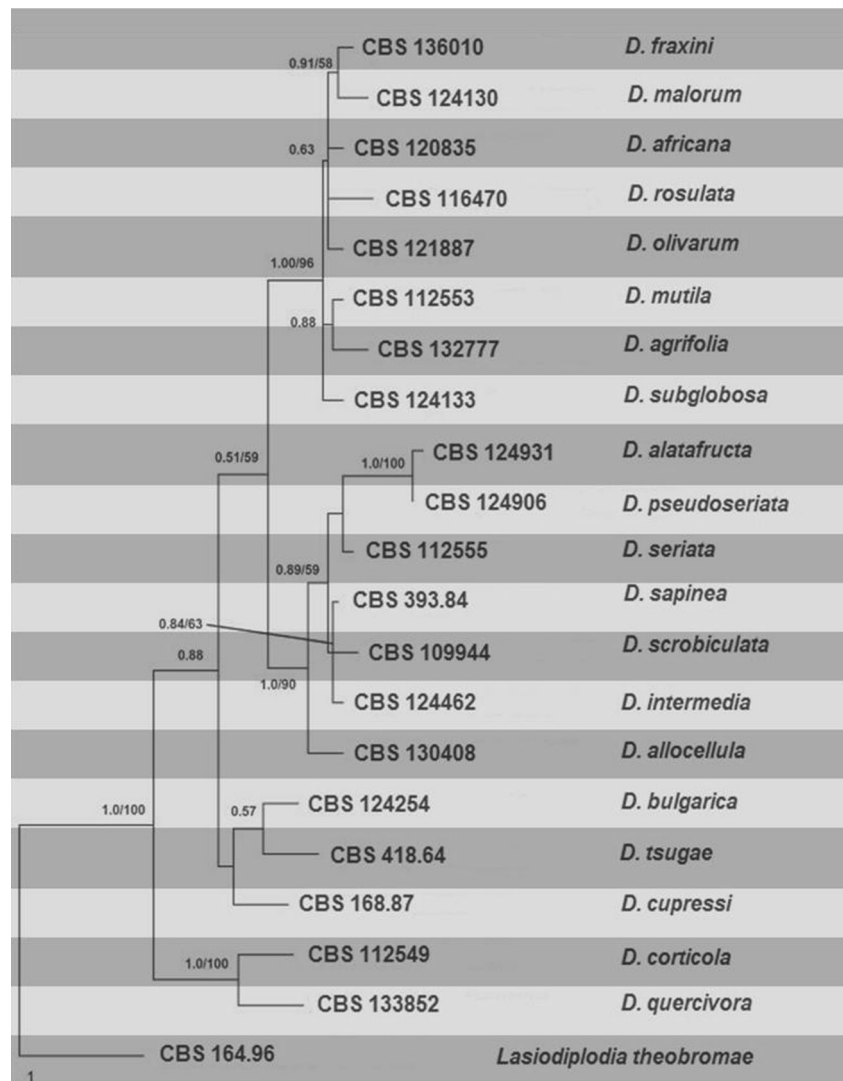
0.91/58
CBS 136010 D. fraxini
CBS 124130 D. malorum
0.63
CBS 120835 D. africana
CBS 116470 D. rosulata
CBS 121887 D. olivarum
1.00/96
CBS 112553 D. mutila
0.88
CBS 132777 D. agrifolia
CBS 124133 D. subglobosa
0.51/59
1.0/100
CBS 124931 D. alatafructa
CBS 124906 D. pseudoseriata
CBS 112555 D. seriata
0.89/59
CBS 393.84 D. sapinea
0.84/63
CBS 109944 D. scrobiculata
0.88
1.0/90
CBS 124462 D. intermedia
CBS 130408 D. allocellula
1.0/100
0.57
CBS 124254 D. bulgarica
CBS 418.64 D. tsugae
CBS 168.87 D. cupressi
1.0/100
CBS 112549 D. corticola
CBS 133852 D. quercivora
CBS 164.96 Lasiodiplodia theobromae
1